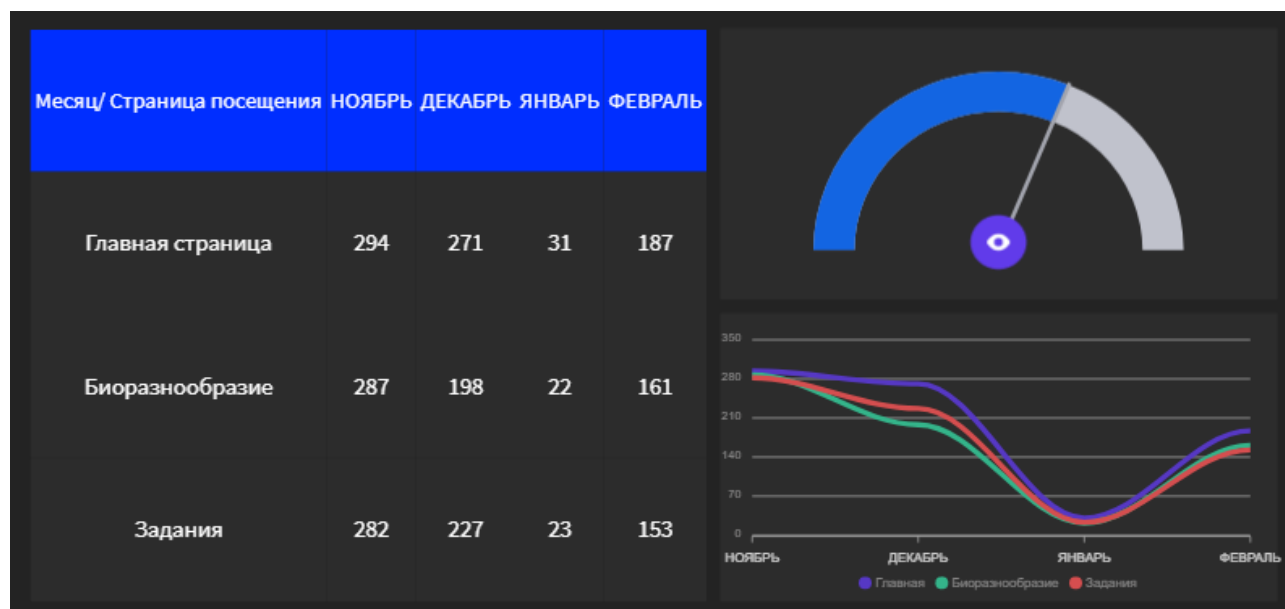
| Месяц/ Страница посещения | НОЯБРЬ | ДЕКАБРЬ | ЯНВАРЬ | ФЕВРАЛЬ |
|---|---|---|---|---|
| Главная страница | 294 | 271 | 31 | 187 |
| Биоразнообразие | 287 | 198 | 22 | 161 |
| Задания | 282 | 227 | 23 | 153 |

350
280
210
140
70
0
НОЯБРЬ ДЕКАБРЬ ЯНВАРЬ ФЕВРАЛЬ
Главная Биоразнообразие Задания